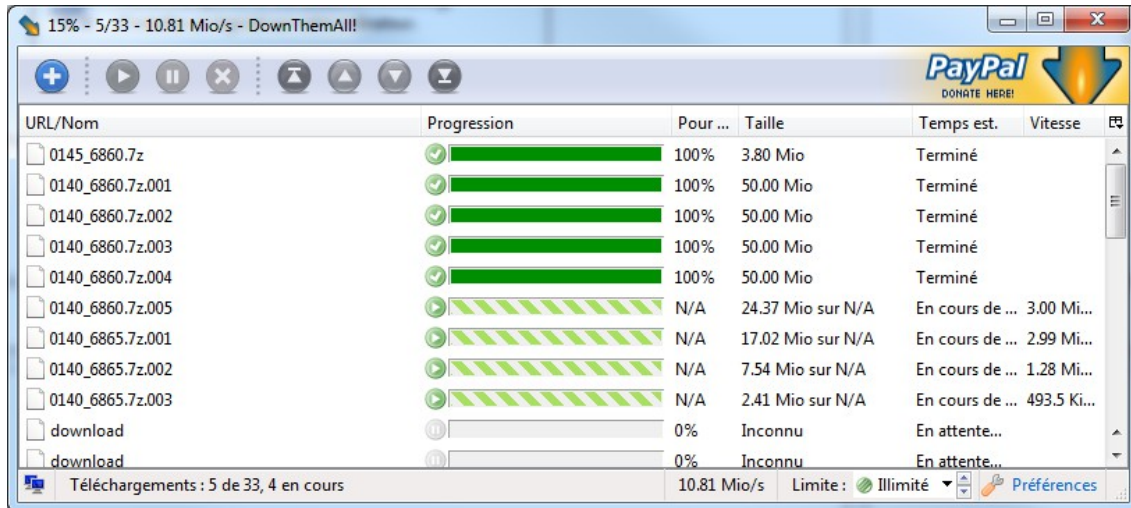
15% - 5/33 - 10.81 Mio/s - DownThemAll!

PayPal DONATE HERE!

| URL/Nom | Progression | Pour ... | Taille | Temps est. | Vitesse |
|---|---|---|---|---|---|
| 0145_6860.7z | | 100% | 3.80 Mio | Terminé | |
| 0140_6860.7z.001 | | 100% | 50.00 Mio | Terminé | |
| 0140_6860.7z.002 | | 100% | 50.00 Mio | Terminé | |
| 0140_6860.7z.003 | | 100% | 50.00 Mio | Terminé | |
| 0140_6860.7z.004 | | 100% | 50.00 Mio | Terminé | |
| 0140_6860.7z.005 | | N/A | 24.37 Mio sur N/A | En cours de ... | 3.00 Mi... |
| 0140_6865.7z.001 | | N/A | 17.02 Mio sur N/A | En cours de ... | 2.99 Mi... |
| 0140_6865.7z.002 | | N/A | 7.54 Mio sur N/A | En cours de ... | 1.28 Mi... |
| 0140_6865.7z.003 | | N/A | 2.41 Mio sur N/A | En cours de ... | 493.5 Ki... |
| download | | 0% | Inconnu | En attente... | |
| download | | 0% | Inconnu | En attente... | |

Téléchargements : 5 de 33, 4 en cours 10.81 Mio/s Limite : Illimité Préférences